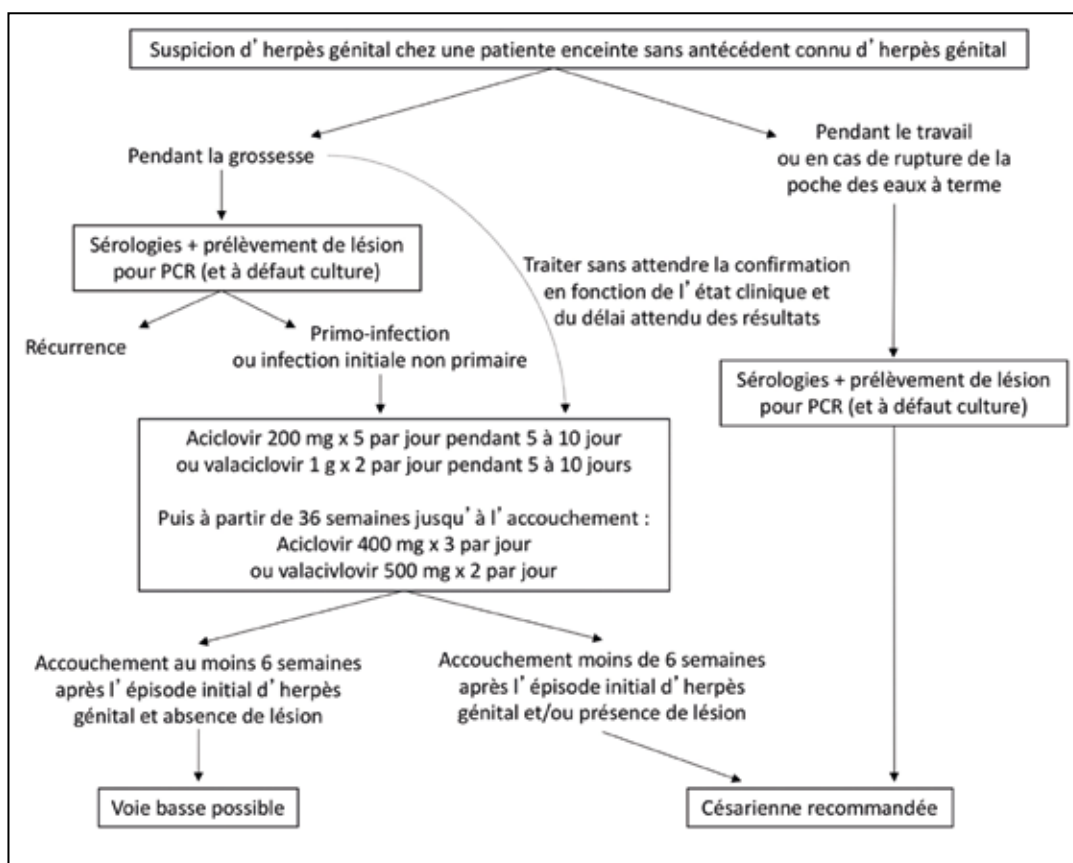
Suspicion d'herpès génital chez une patiente enceinte sans antécédent connu d'herpès génital

Pendant la grossesse

Pendant le travail ou en cas de rupture de la poche des eaux à terme

Sérologies + prélèvement de lésion pour PCR (et à défaut culture)

Traiter sans attendre la confirmation en fonction de l'état clinique et du délai attendu des résultats

Récurrence

Primo-infection ou infection initiale non primaire

Sérologies + prélèvement de lésion pour PCR (et à défaut culture)

Aciclovir 200 mg x 5 par jour pendant 5 à 10 jour
ou valaciclovir 1 g x 2 par jour pendant 5 à 10 jours

Puis à partir de 36 semaines jusqu'à l'accouchement :
Aciclovir 400 mg x 3 par jour
ou valacivlovir 500 mg x 2 par jour

Accouchement au moins 6 semaines après l'épisode initial d'herpès génital et absence de lésion

Accouchement moins de 6 semaines après l'épisode initial d'herpès génital et/ou présence de lésion

Voie basse possible

Césarienne recommandée